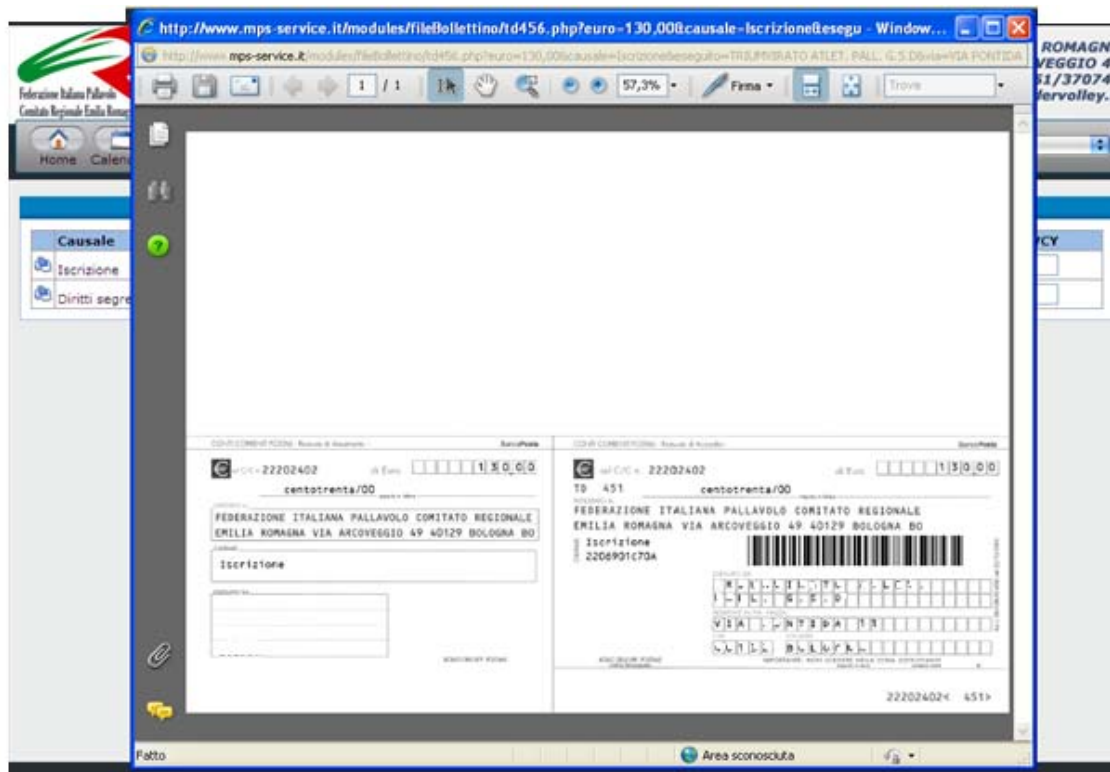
http://www.mps-service.it/modules/fileBollettino/td456.php?euro=130,00&causale=Iscrizione&esegu - Window...

http://www.mps-service.it/modules/fileBollettino/td456.php?euro=130,00&causale=Iscrizione&eseguito=TRIUMVIRATO ATLET. PALL. G.S.D&via=VIA PONTIDA

1 / 1

57,3%

Firma

Trova

Federazione Italiana Pallavolo
Comitato Regionale Emilia Romagna

ROMAGN
VEGGIO 4
51/37074
ervolley.

Home Calen

Causale

Iscrizione

Diritti segre

PCY

BancoPosta

22202402

1 3 0 0 0

centotrenta/00

FEDERAZIONE ITALIANA PALLAVOLO COMITATO REGIONALE EMILIA ROMAGNA VIA ARCOVEGGIO 49 40129 BOLOGNA BO

Iscrizione

BancoPosta

22202402

1 3 0 0 0

TD 451

centotrenta/00

FEDERAZIONE ITALIANA PALLAVOLO COMITATO REGIONALE EMILIA ROMAGNA VIA ARCOVEGGIO 49 40129 BOLOGNA BO

Iscrizione
2206901C70A

VIA PONTIDA 13

22202402< 451>

Fatto

Area sconosciuta